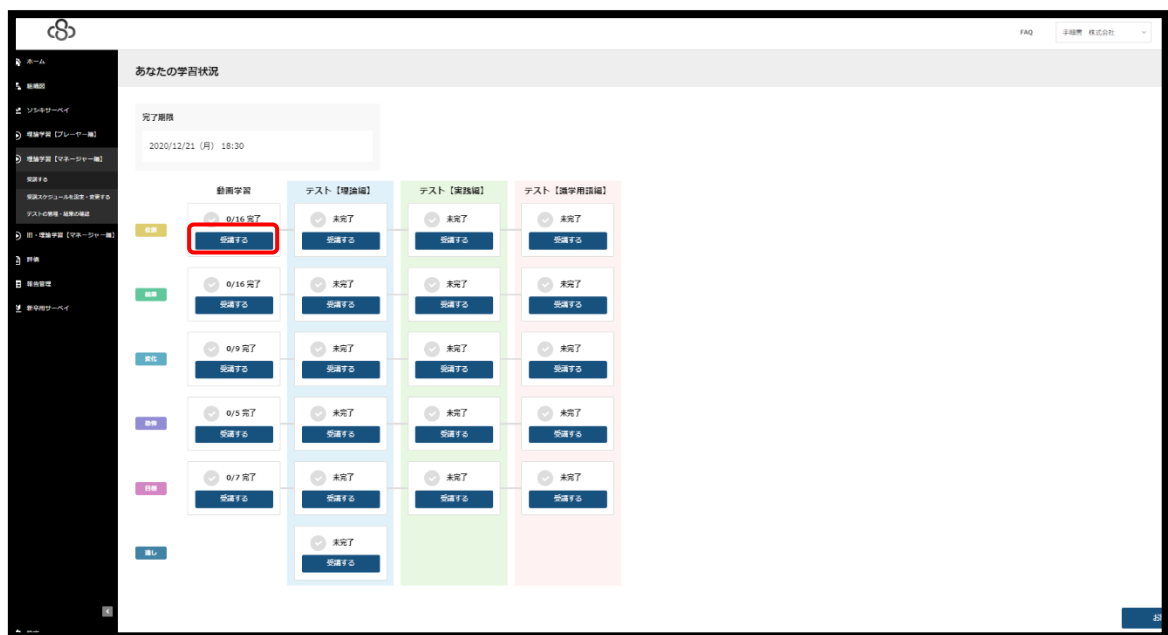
FAQ 手順書 株式会社

ホーム
組織図
ソシキサーベイ
理論学習【プレーヤー編】
理論学習【マネージャー編】
受講する
受講スケジュールを設定・変更する
テストの解答・結果の確認
旧・理論学習【マネージャー編】
評価
報告管理
新卒用サーベイ

あなたの学習状況

完了期限
2020/12/21（月） 18:30

| | 動画学習 | テスト【理論編】 | テスト【実践編】 | テスト【選手用語編】 |
|---|---|---|---|---|
| 省察 | 0/16 完了 受講する | 未完了 受講する | 未完了 受講する | 未完了 受講する |
| 展開 | 0/16 完了 受講する | 未完了 受講する | 未完了 受講する | 未完了 受講する |
| 変化 | 0/9 完了 受講する | 未完了 受講する | 未完了 受講する | 未完了 受講する |
| 動機 | 0/5 完了 受講する | 未完了 受講する | 未完了 受講する | 未完了 受講する |
| 目標 | 0/7 完了 受講する | 未完了 受講する | 未完了 受講する | 未完了 受講する |
| 通し | | 未完了 受講する | | |

お